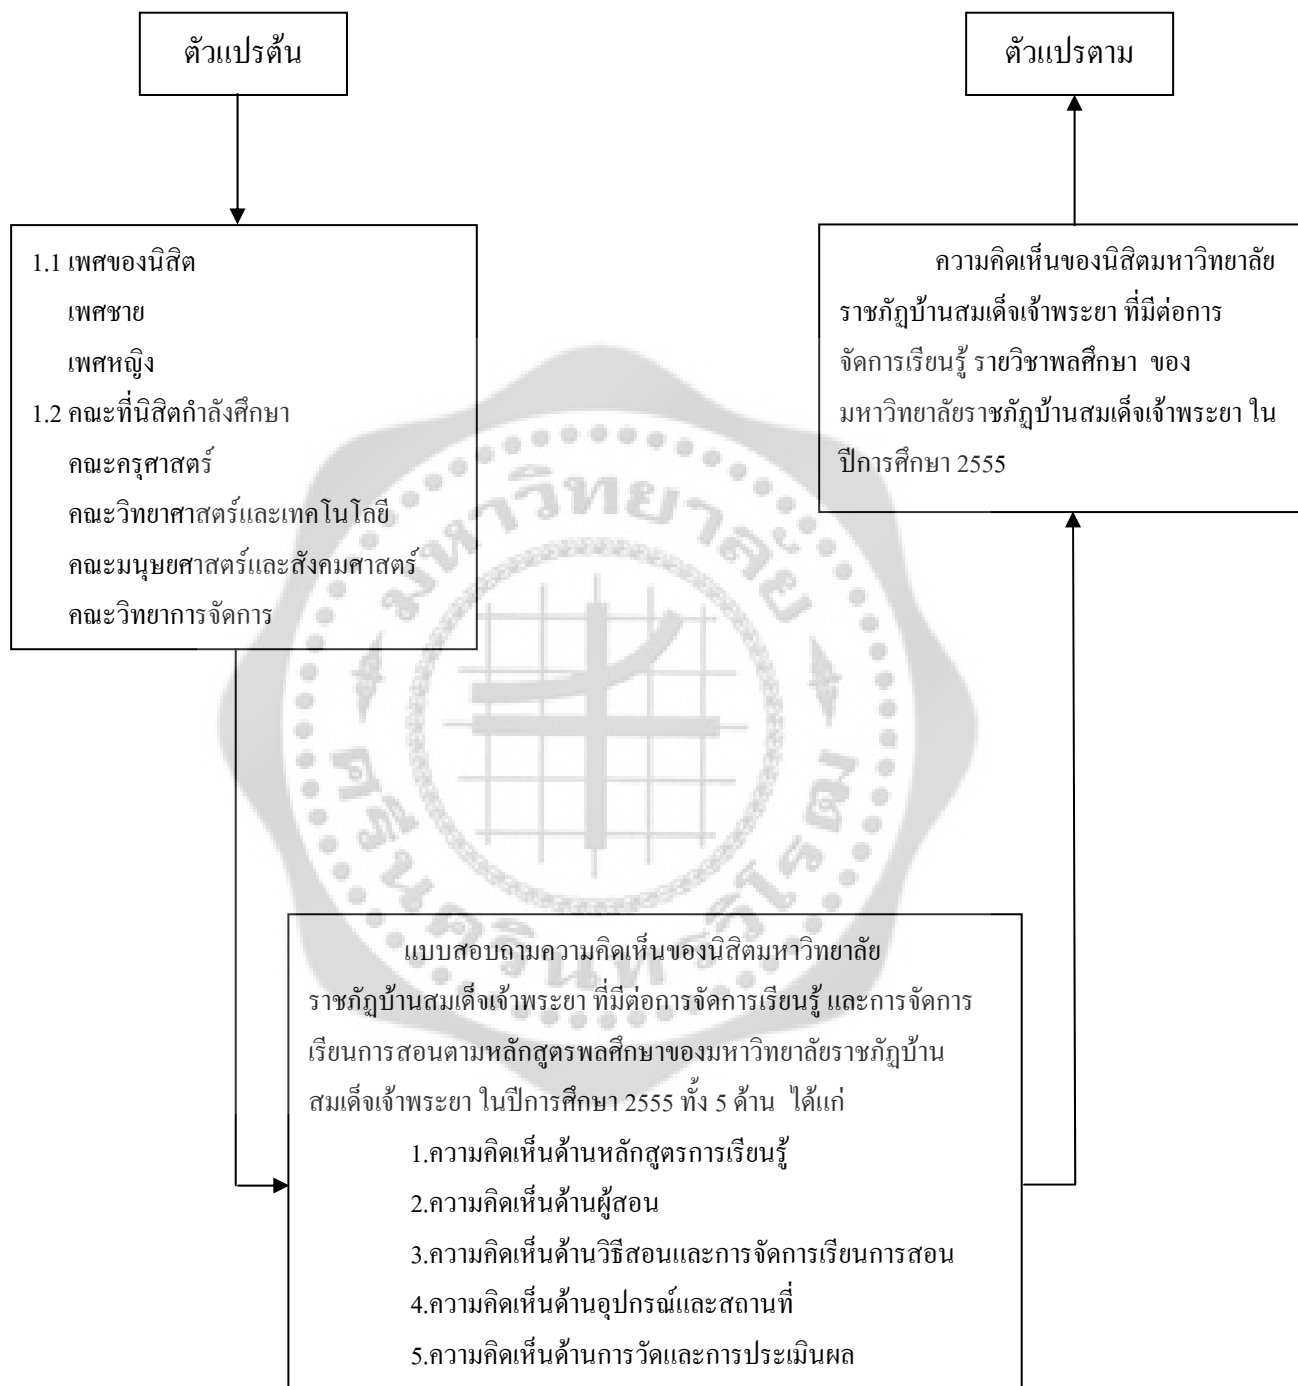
ตัวแปรต้น

ตัวแปรตาม

1.1 เพศของนิสิต
เพศชาย
เพศหญิง
1.2 คณะที่นิสิตกำลังศึกษา
คณะครุศาสตร์
คณะวิทยาศาสตร์และเทคโนโลยี
คณะมนุษยศาสตร์และสังคมศาสตร์
คณะวิทยาการจัดการ

ความคิดเห็นของนิสิตมหาวิทยาลัยราชภัฏบ้านสมเด็จเจ้าพระยา ที่มีต่อการจัดการเรียนรู้ รายวิชาพลศึกษา ของมหาวิทยาลัยราชภัฏบ้านสมเด็จเจ้าพระยา ในปีการศึกษา 2555

แบบสอบถามความคิดเห็นของนิสิตมหาวิทยาลัยราชภัฏบ้านสมเด็จเจ้าพระยา ที่มีต่อการจัดการเรียนรู้ และการจัดการเรียนการสอนตามหลักสูตรพลศึกษาของมหาวิทยาลัยราชภัฏบ้านสมเด็จเจ้าพระยา ในปีการศึกษา 2555 ทั้ง 5 ด้าน ได้แก่
1.ความคิดเห็นด้านหลักสูตรการเรียนรู้
2.ความคิดเห็นด้านผู้สอน
3.ความคิดเห็นด้านวิธีสอนและการจัดการเรียนการสอน
4.ความคิดเห็นด้านอุปกรณ์และสถานที่
5.ความคิดเห็นด้านการวัดและการประเมินผล